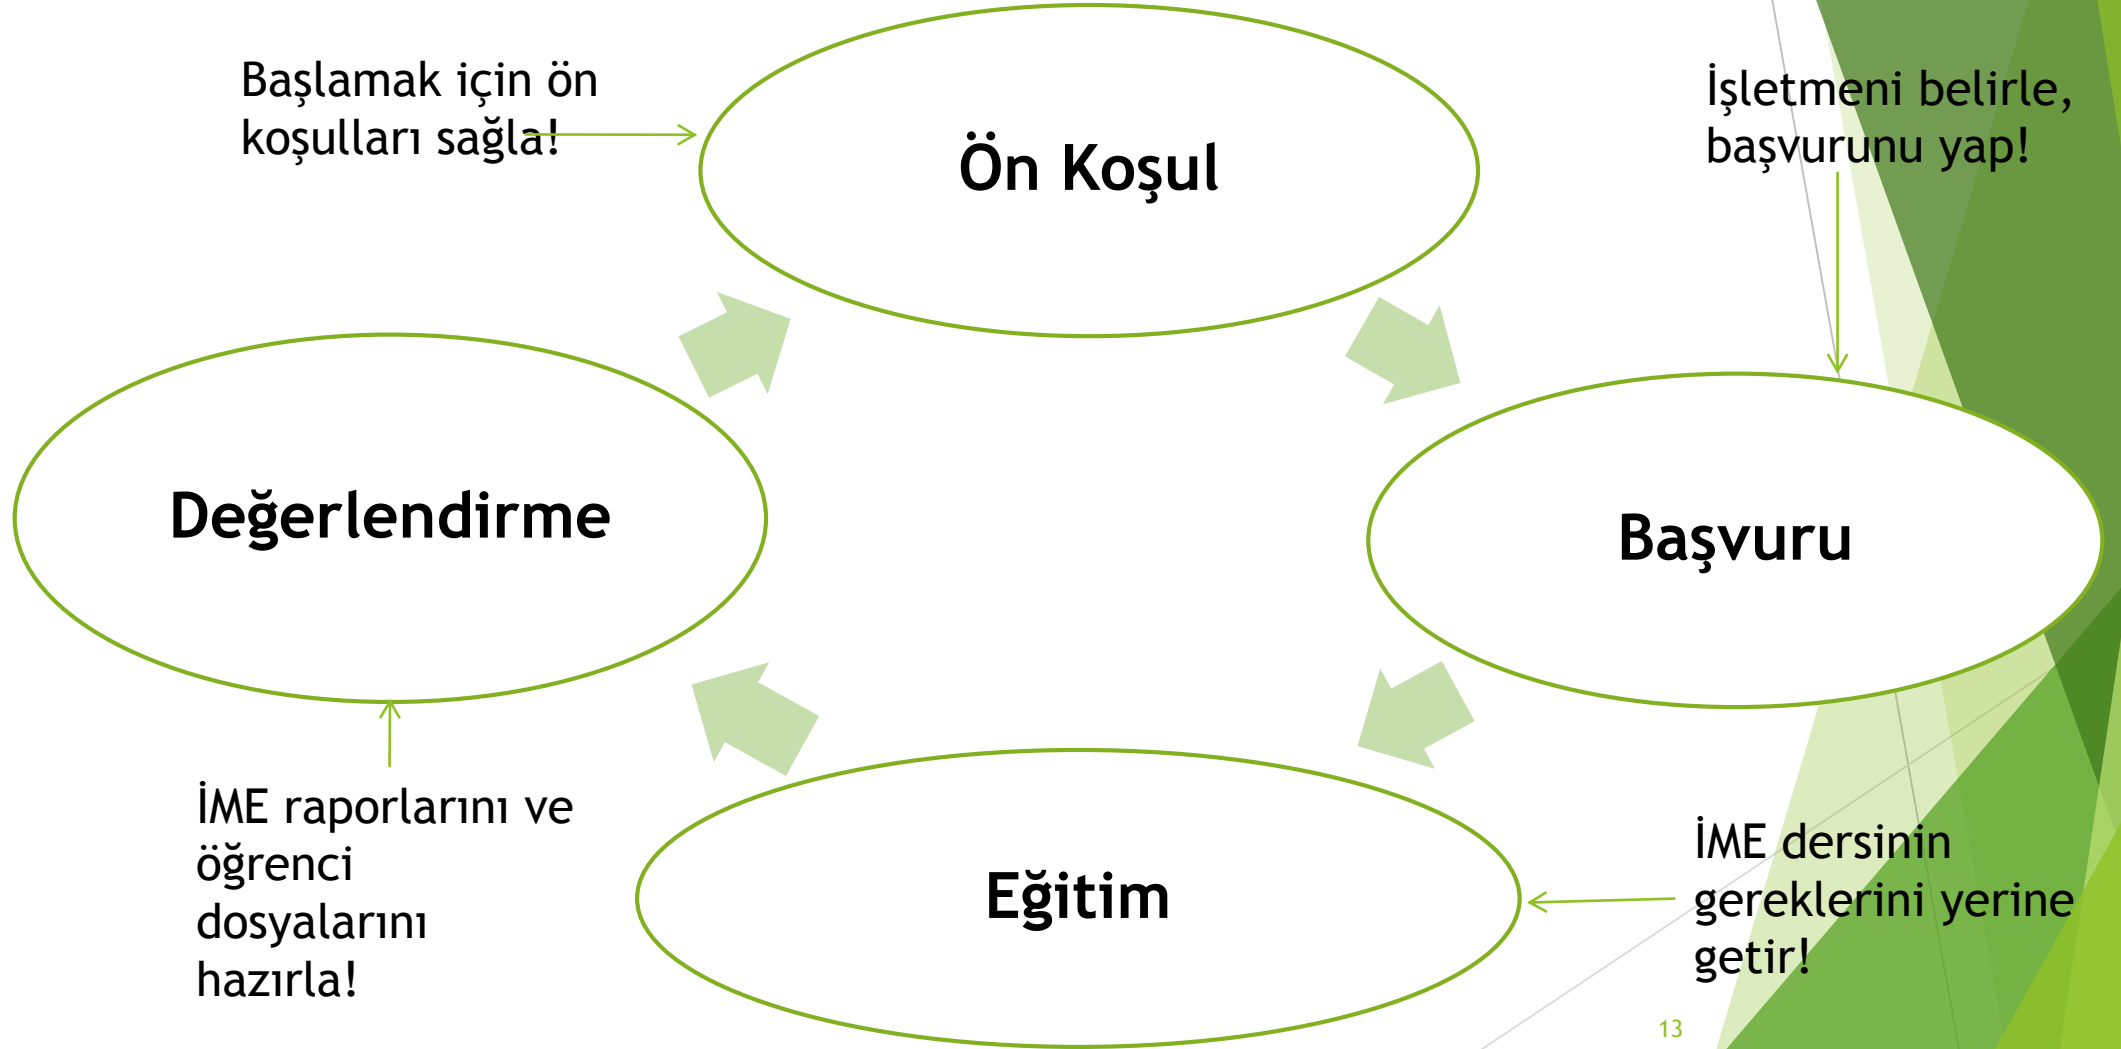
Başlamak için ön koşulları sağla!

Ön Koşul

İşletmeni belirle, başvurunu yap!

Değerlendirme

Başvuru

İME raporlarını ve öğrenci dosyalarını hazırla!

Eğitim

İME dersinin gereklerini yerine getir!

13